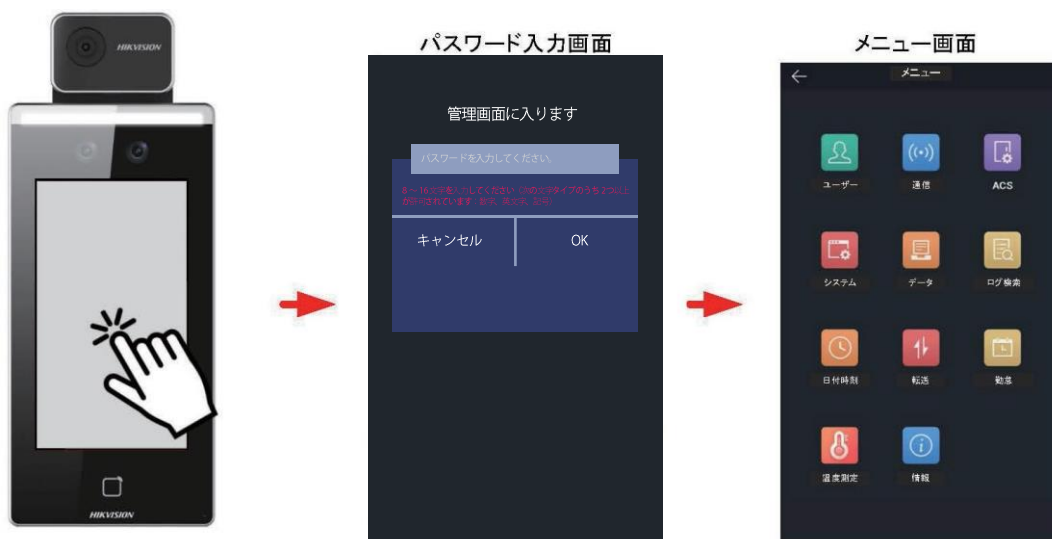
HIKVISION

HIKVISION

パスワード入力画面

管理画面に入ります

パスワードを入力してください。

8～16文字を入力してください（3つの文字タイプのうち2つ以上が許可されています：数字、英文字、記号）

キャンセル

OK

メニュー画面

メニュー

ユーザー

通信

ACS

システム

データ

ログ検索

日付時刻

転送

勤怠

温度測定

情報